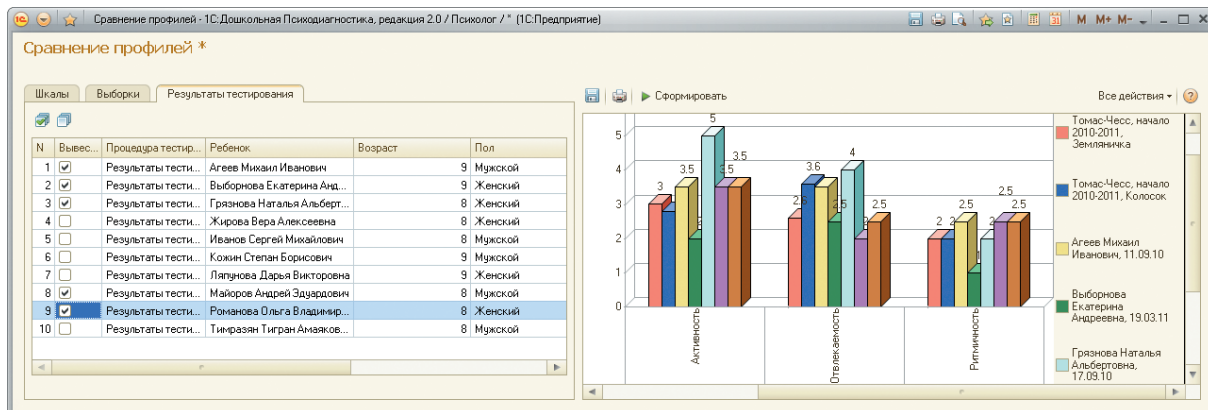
Сравнение профилей - 1С:Дошкольная Психодиагностика, редакция 2.0 / Психолог / " (1С:Предприятие)

M M+ M-

Сравнение профилей *

Шкалы | Выборки | Результаты тестирования

| N | Вывес... | Процедура тестир... | Ребенок | Возраст | Пол |
|---|---|---|---|---|---|
| 1 | ✓ | Результаты тести... | Агеев Михаил Иванович | 9 | Мужской |
| 2 | ✓ | Результаты тести... | Выборнова Екатерина Анд... | 9 | Женский |
| 3 | ✓ | Результаты тести... | Грязнова Наталья Альберт... | 8 | Женский |
| 4 | | Результаты тести... | Жирова Вера Алексеевна | 8 | Женский |
| 5 | | Результаты тести... | Иванов Сергей Михайлович | 8 | Мужской |
| 6 | | Результаты тести... | Кожин Степан Борисович | 9 | Мужской |
| 7 | | Результаты тести... | Ляпунова Дарья Викторовна | 9 | Женский |
| 8 | ✓ | Результаты тести... | Майоров Андрей Эдуардович | 8 | Мужской |
| 9 | ✓ | Результаты тести... | Романова Ольга Владимир... | 8 | Женский |
| 10 | | Результаты тести... | Тимразян Тигран Амаяков... | 8 | Мужской |

Сформировать

Все действия

5
4
3
2
1
0

3 5 3.5 3.5 3.5
3.6 4 2.5 2.5
2 2 2.5 2.5 2.5

Активность
Отвлекаемость
Ритмичность

Томас-Чесс, начало 2010-2011, Земляничка
Томас-Чесс, начало 2010-2011, Колосок
Агеев Михаил Иванович, 11.09.10
Выборнова Екатерина Андреевна, 19.03.11
Грязнова Наталья Альбертовна, 17.09.10